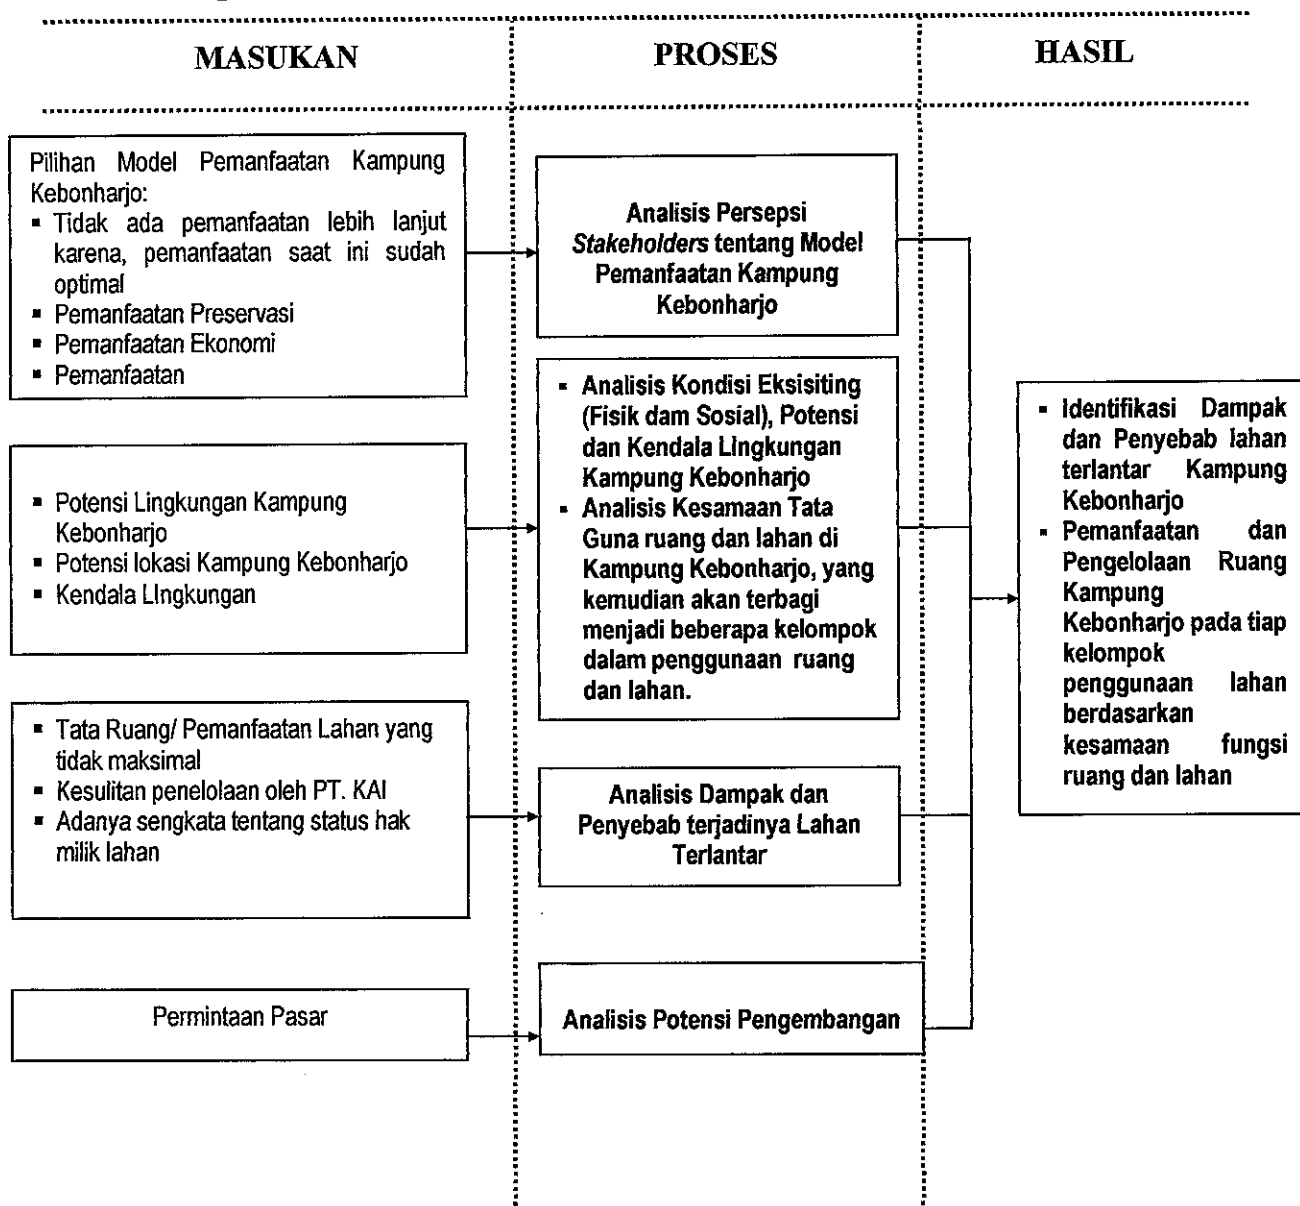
MASUKAN

PROSES

HASIL

Pilihan Model Pemanfaatan Kampung Kebonharjo:
- Tidak ada pemanfaatan lebih lanjut karena, pemanfaatan saat ini sudah optimal
- Pemanfaatan Preservasi
- Pemanfaatan Ekonomi
- Pemanfaatan

Analisis Persepsi *Stakeholders* tentang Model Pemanfaatan Kampung Kebonharjo

- Potensi Lingkungan Kampung Kebonharjo
- Potensi lokasi Kampung Kebonharjo
- Kendala LIngkungan

- Analisis Kondisi Eksisiting (Fisik dam Sosial), Potensi dan Kendala LIngkungan Kampung Kebonharjo
- Analisis Kesamaan Tata Guna ruang dan lahan di Kampung Kebonharjo, yang kemudian akan terbagi menjadi beberapa kelompok dalam penggunaan ruang dan lahan.

- Tata Ruang/ Pemanfaatan Lahan yang tidak maksimal
- Kesulitan penelolaan oleh PT. KAI
- Adanya sengkata tentang status hak milik lahan

Analisis Dampak dan Penyebab terjadinya Lahan Terlantar

Permintaan Pasar

Analisis Potensi Pengembangan

- Identifikasi Dampak dan Penyebab lahan terlantar Kampung Kebonharjo
- Pemanfaatan dan Pengelolaan Ruang Kampung Kebonharjo pada tiap kelompok penggunaan lahan berdasarkan kesamaan fungsi ruang dan lahan